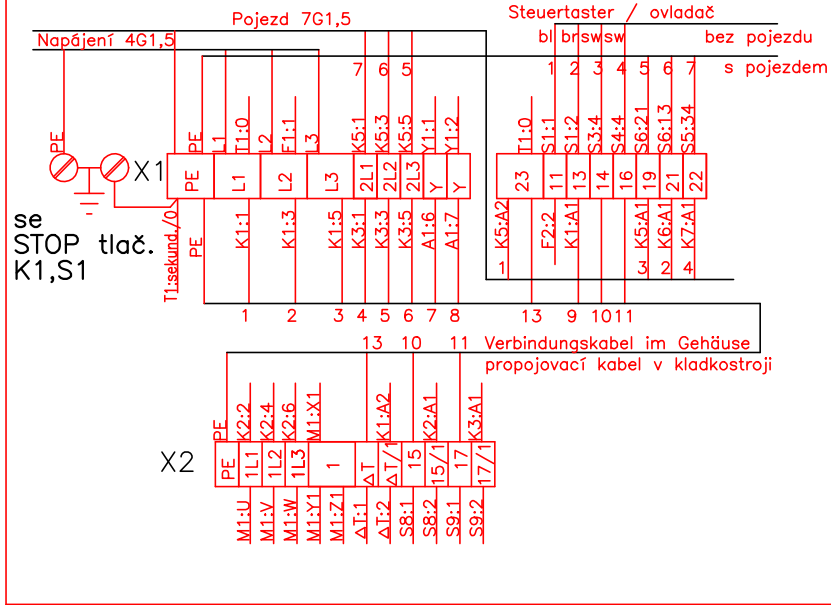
Pojezd 7G1,5

Steuertaster / ovladač

Napájení 4G1,5

bl br sw sw

bez pojezdu

1 2 3 4 5 6 7

s pojezdem

7 6 5

PE

PE L1 T1:0 L2 F1:1 L3 K5:1 K5:3 K5:5 Y1:1 Y1:2

X1

PE L1 L2 L3 2L1 2L2 2L3 Y Y

T1:0 S1:1 S1:2 S3:4 S4:4 S6:21 S6:13 S5:34

23 11 13 14 16 19 21 22

se STOP tlač. K1,S1

T1:sekund./0 PE K1:1 K1:3 K1:5 K3:1 K3:3 K3:5 A1:6 A1:7

K5:A2 F2:2 K1:A1 K5:A1 K6:A1 K7:A1

1 3 2 4

1 2 3 4 5 6 7 8

13 9 10 11

13 10 11 Verbindungskabel im Gehäuse

propojovací kabel v kladkostroji

PE K2:2 K2:4 K2:6 M1:X1 K1:A2 K2:A1 K3:A1

X2

PE 1L1 1L2 1L3 1 ΔT ΔT/1 15 15/1 17 17/1

M1:U M1:V M1:W M1:Y1 M1:Z1 ΔT:1 ΔT:2 S8:1 S8:2 S9:1 S9:2